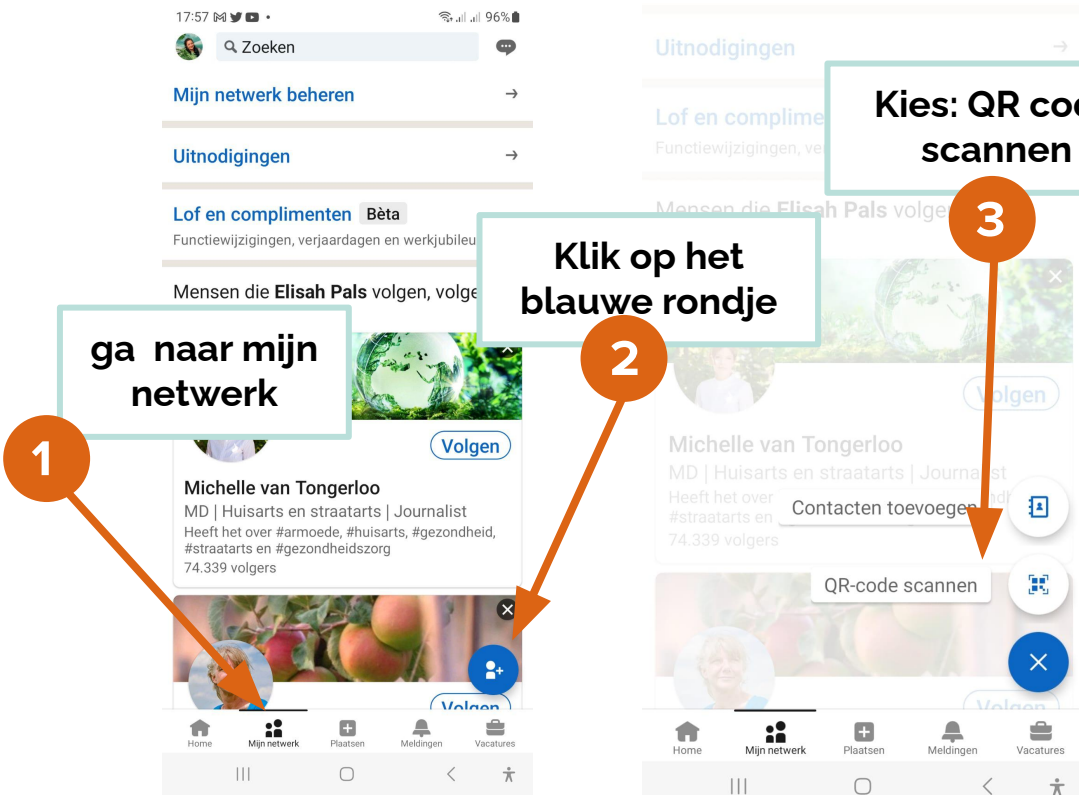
17:57 96%

Zoeken

Mijn netwerk beheren

Uitnodigingen

Lof en complimenten Bèta

Functiewijzigingen, verjaardagen en werkjubileu

Mensen die **Elisah Pals** volgen, volge

ga naar mijn netwerk

1

Klik op het blauwe rondje

2

Volgen

Michelle van Tongerloo

MD | Huisarts en straatarts | Journalist

Heeft het over #armoede, #huisarts, #gezondheid, #straatarts en #gezondheidszorg

74.339 volgers

Volgen

Home Mijn netwerk Plaatsen Meldingen Vacatures

Uitnodigingen

Lof en complime

Functiewijzigingen, ve

Kies: QR coc scannen

3

Mensen die Elisah Pals volge

Volgen

Michelle van Tongerloo

MD | Huisarts en straatarts | Journalist

Heeft het over

#straatarts en

74.339 volgers

Contacten toevoegen

QR-code scannen

Volgen

Home Mijn netwerk Plaatsen Meldingen Vacatures